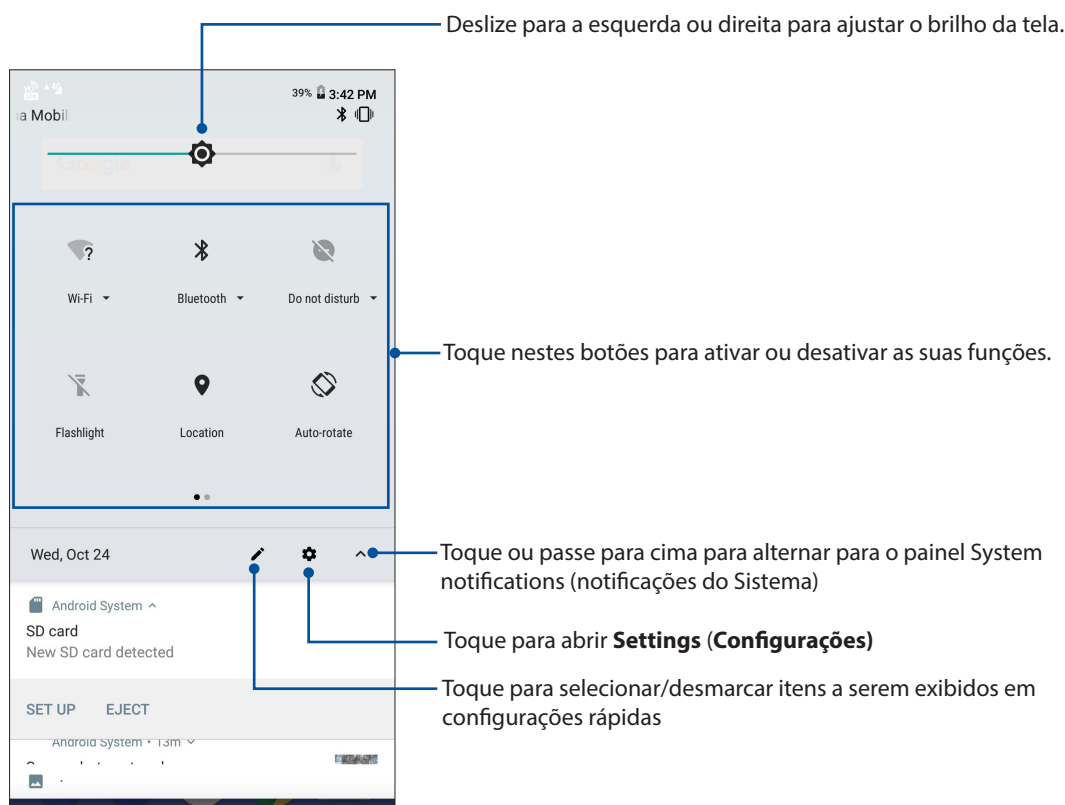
Deslize para a esquerda ou direita para ajustar o brilho da tela.

39% 3:42 PM
a Mobil

Google

Wi-Fi

Bluetooth

Do not disturb

Flashlight

Location

Auto-rotate

Toque nestes botões para ativar ou desativar as suas funções.

Wed, Oct 24

Toque ou passe para cima para alternar para o painel System notifications (notificações do Sistema)

Android System

SD card
New SD card detected

Toque para abrir **Settings** (**Configurações)**

SET UP EJECT

Toque para selecionar/desmarcar itens a serem exibidos em configurações rápidas

Android System • 13m

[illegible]